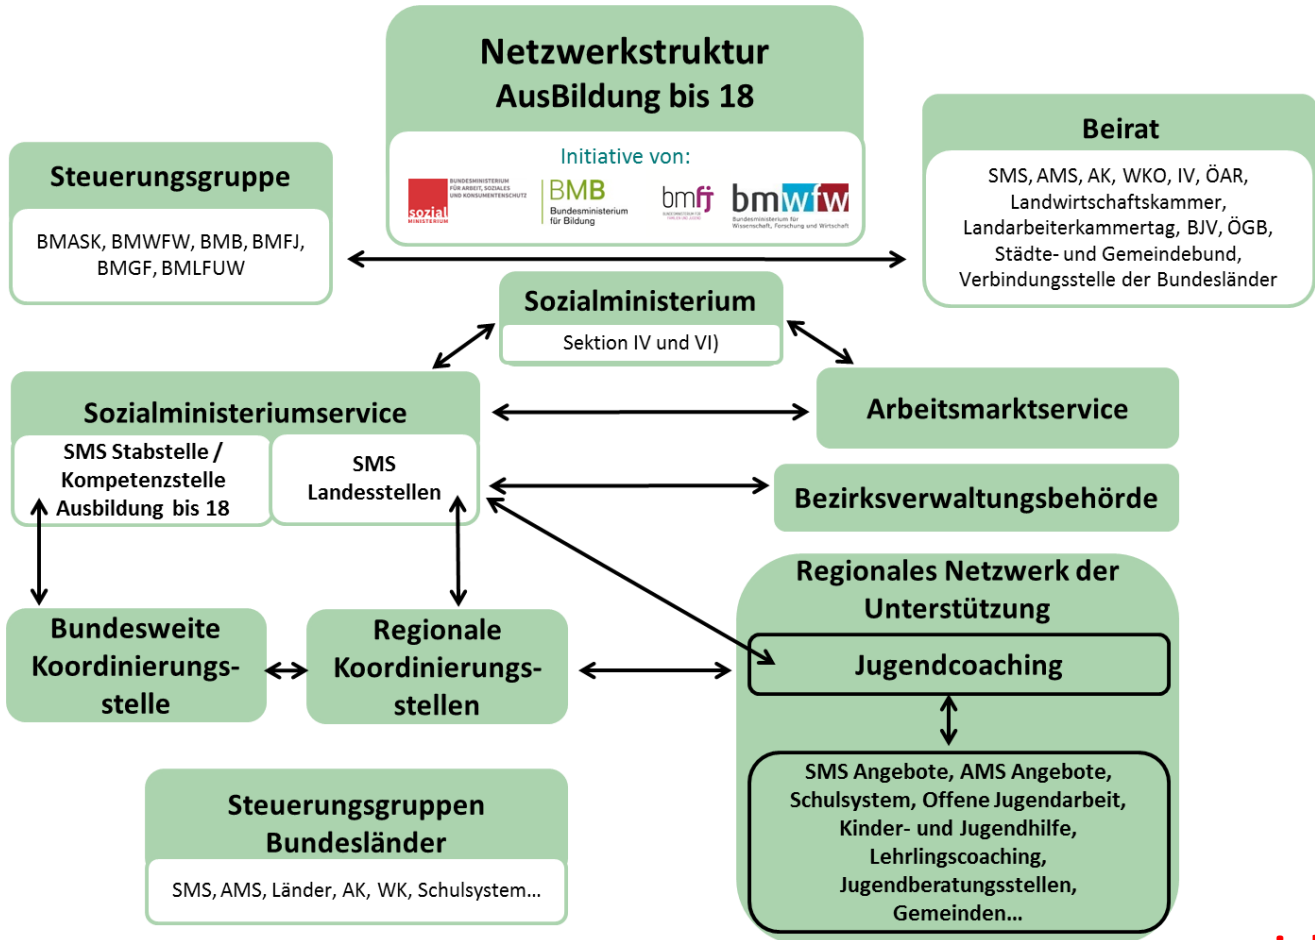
Netzwerkstruktur AusBildung bis 18

Initiative von:

BUNDESMINISTERIUM FÜR ARBEIT, SOZIALES UND KONSUMENTENSCHUTZ
sozial MINISTERIUM

BMB Bundesministerium für Bildung

bmfj

bmwfw Bundesministerium für Wissenschaft, Forschung und Wirtschaft

Steuerungsgruppe

BMASK, BMWFW, BMB, BMFJ, BMGF, BMLFUW

Beirat

SMS, AMS, AK, WKO, IV, ÖAR, Landwirtschaftskammer, Landarbeiterkammertag, BJV, ÖGB, Städte- und Gemeindebund, Verbindungsstelle der Bundesländer

Sozialministerium

Sektion IV und VI)

Sozialministeriumservice

SMS Stabstelle / Kompetenzstelle Ausbildung bis 18

SMS Landesstellen

Arbeitsmarktservice

Bezirksverwaltungsbehörde

Regionales Netzwerk der Unterstützung

Jugendcoaching

SMS Angebote, AMS Angebote, Schulsystem, Offene Jugendarbeit, Kinder- und Jugendhilfe, Lehrlingscoaching, Jugendberatungsstellen, Gemeinden…

Bundesweite Koordinierungsstelle

Regionale Koordinierungsstellen

Steuerungsgruppen Bundesländer

SMS, AMS, Länder, AK, WK, Schulsystem…